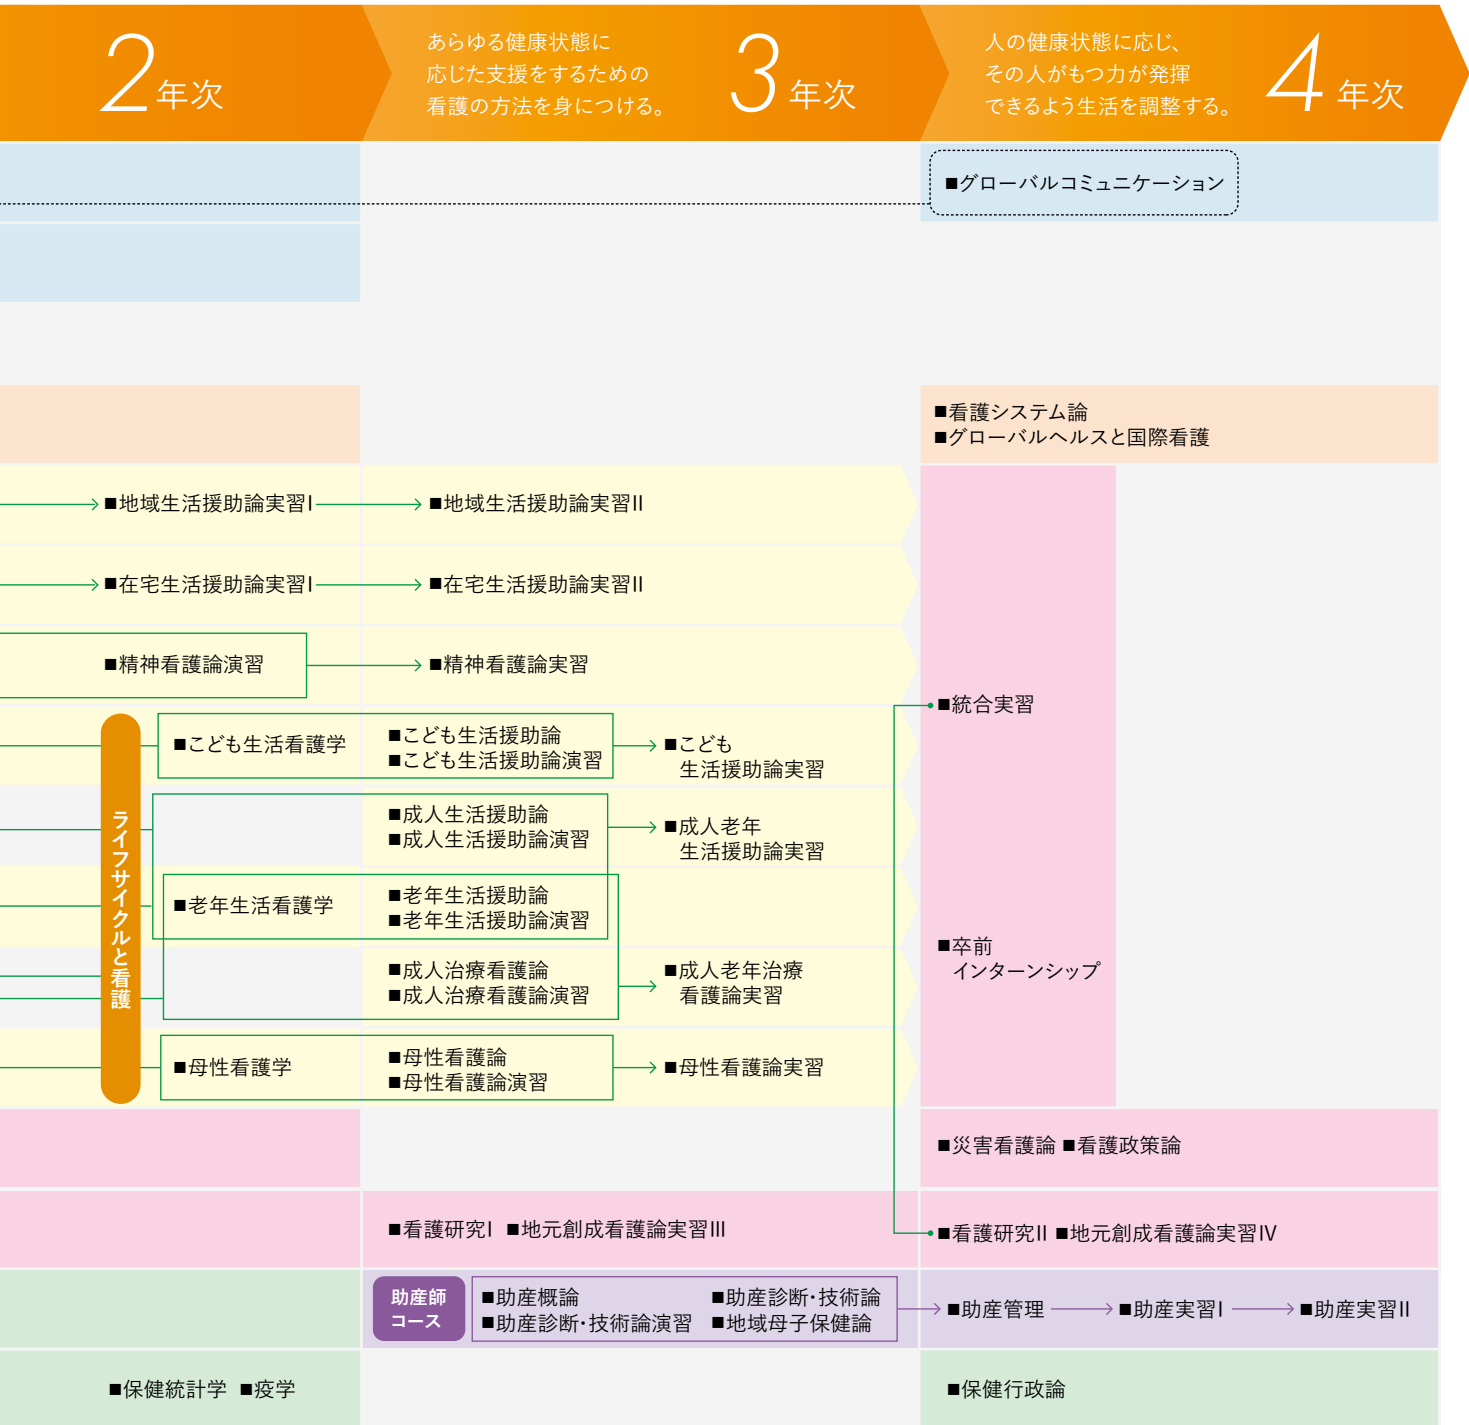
2 年次

あらゆる健康状態に応じた支援をするための看護の方法を身につける。

3 年次

人の健康状態に応じ、その人がもつ力が発揮できるよう生活を調整する。

4 年次

■グローバルコミュニケーション

■看護システム論
■グローバルヘルスと国際看護

■地域生活援助論実習Ⅰ

■地域生活援助論実習Ⅱ

■在宅生活援助論実習Ⅰ

■在宅生活援助論実習Ⅱ

■精神看護論演習

■精神看護論実習

■統合実習

ライフサイクルと看護

■こども生活看護学

■こども生活援助論
■こども生活援助論演習

■こども
生活援助論実習

■成人生活援助論
■成人生活援助論演習

■成人老年
生活援助論実習

■老年生活看護学

■老年生活援助論
■老年生活援助論演習

■卒前
インターンシップ

■成人治療看護論
■成人治療看護論演習

■成人老年治療
看護論実習

■母性看護学

■母性看護論
■母性看護論演習

■母性看護論実習

■災害看護論 ■看護政策論

■看護研究Ⅰ ■地元創成看護論実習Ⅲ

■看護研究Ⅱ ■地元創成看護論実習Ⅳ

助産師コース

■助産概論
■助産診断･技術論演習

■助産診断･技術論
■地域母子保健論

■助産管理

■助産実習Ⅰ

■助産実習Ⅱ

■保健統計学 ■疫学

■保健行政論